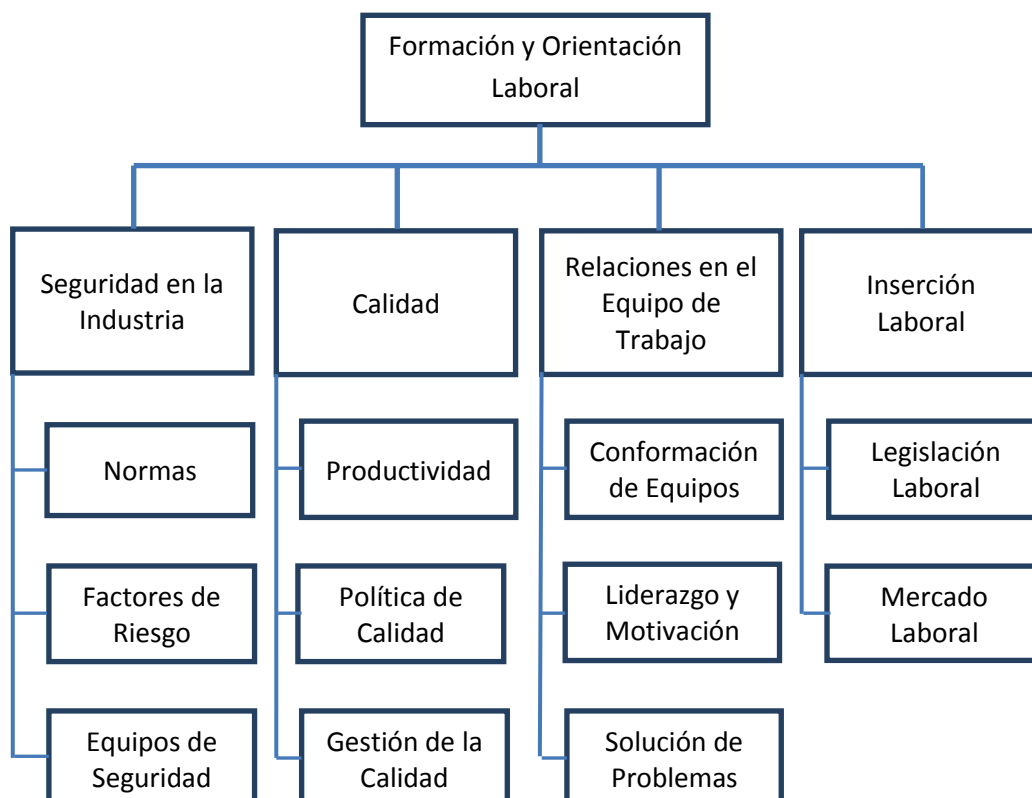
Formación y Orientación Laboral

Seguridad en la Industria

Normas

Factores de Riesgo

Equipos de Seguridad

Calidad

Productividad

Política de Calidad

Gestión de la Calidad

Relaciones en el Equipo de Trabajo

Conformación de Equipos

Liderazgo y Motivación

Solución de Problemas

Inserción Laboral

Legislación Laboral

Mercado Laboral